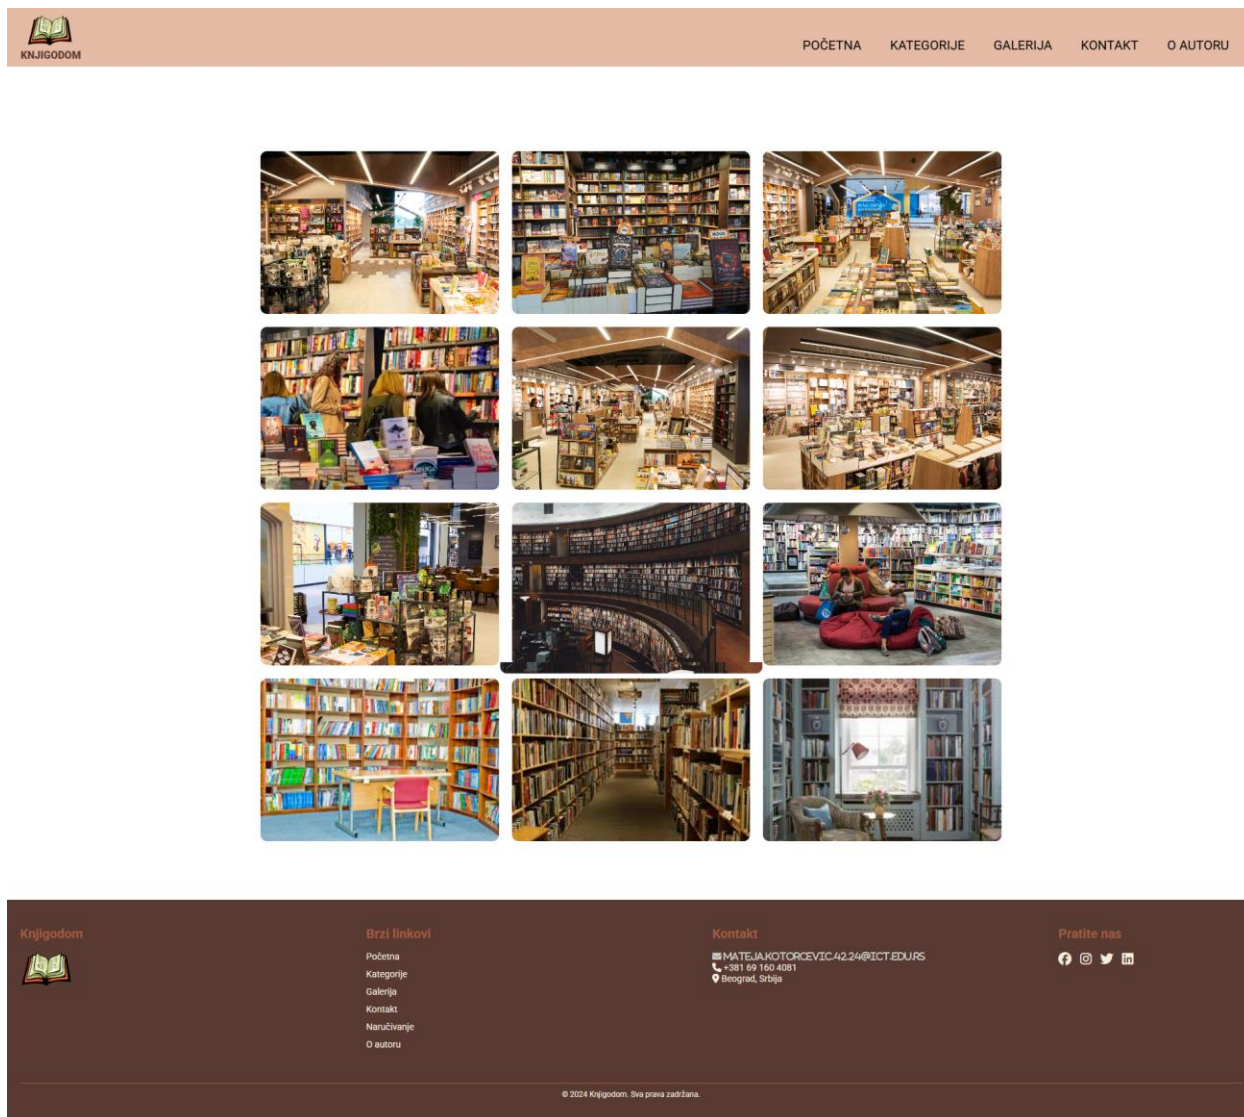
KNJIGODOM

POČETNA KATEGORIJE GALERIJA KONTAKT O AUTORU

Knjigodom

Brzi linkovi
Početna
Kategorije
Galerija
Kontakt
Naručivanje
O autoru

Kontakt
MATEJA.KOTORCEVIC.42.24@ICT.EDU.RS
+381 69 160 4081
Beograd, Srbija

Pratite nas

© 2024 Knjigodom. Sva prava zadržana.